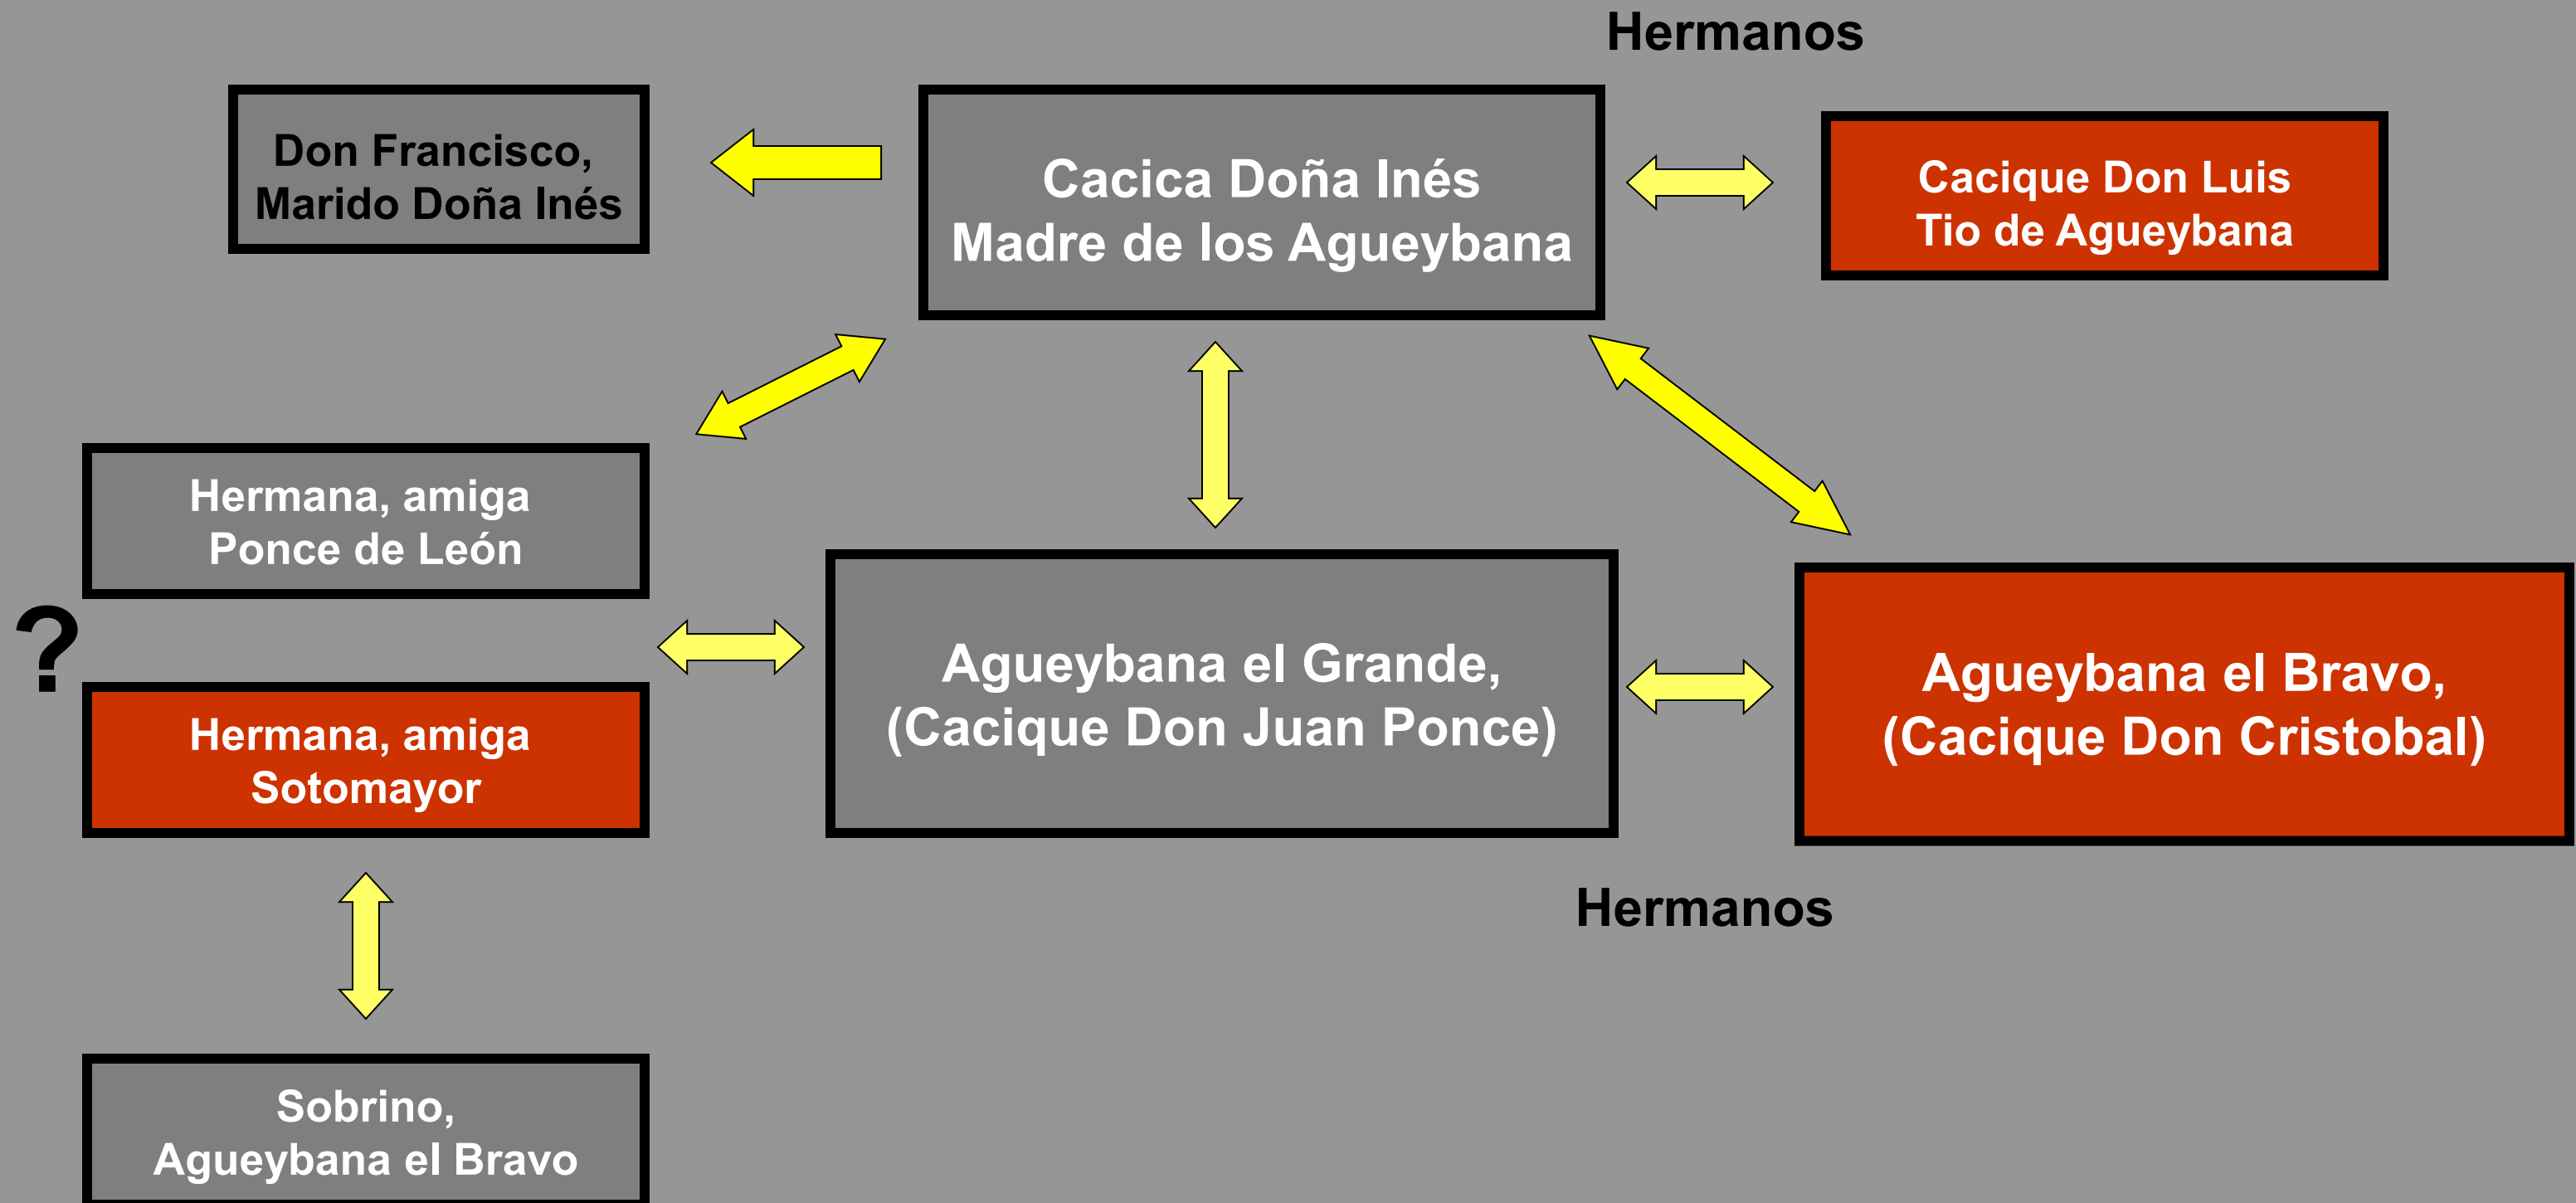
Hermanos

Don Francisco,
Marido Doña Inés

Cacica Doña Inés
Madre de los Agueybana

Cacique Don Luis
Tio de Agueybana

Hermana, amiga
Ponce de León

?

Hermana, amiga
Sotomayor

Agueybana el Grande,
(Cacique Don Juan Ponce)

Agueybana el Bravo,
(Cacique Don Cristobal)

Hermanos

Sobrino,
Agueybana el Bravo